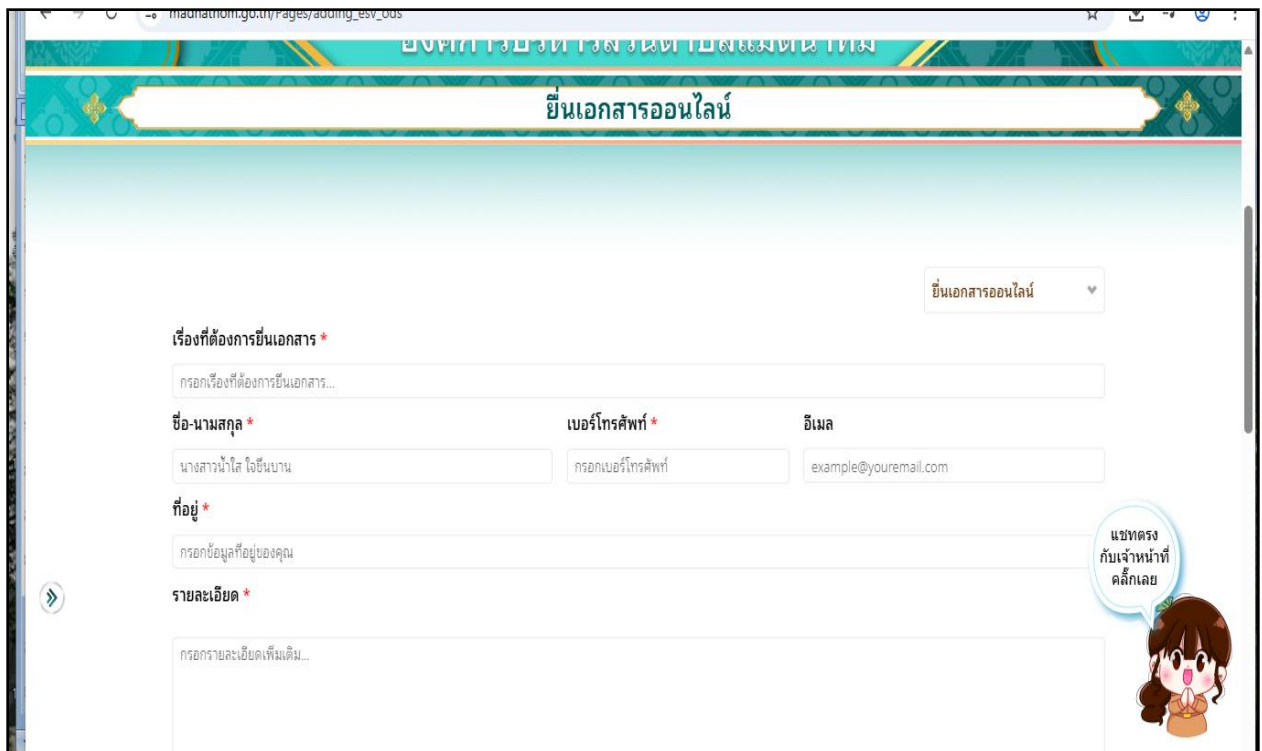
maenathom.go.th/Pages/adding_esv_ods

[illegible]

ยื่นเอกสารออนไลน์

ยื่นเอกสารออนไลน์

เรื่องที่ต้องการยื่นเอกสาร *

กรอกเรื่องที่ต้องการยื่นเอกสาร...

ชื่อ-นามสกุล *

นางสาวน้ำใส ใจชื่นบาน

เบอร์โทรศัพท์ *

กรอกเบอร์โทรศัพท์

อีเมล

example@youremail.com

ที่อยู่ *

กรอกข้อมูลที่อยู่ของคุณ

รายละเอียด *

กรอกรายละเอียดเพิ่มเติม...

แชทตรง กับเจ้าหน้าที่ คลิ๊กเลย